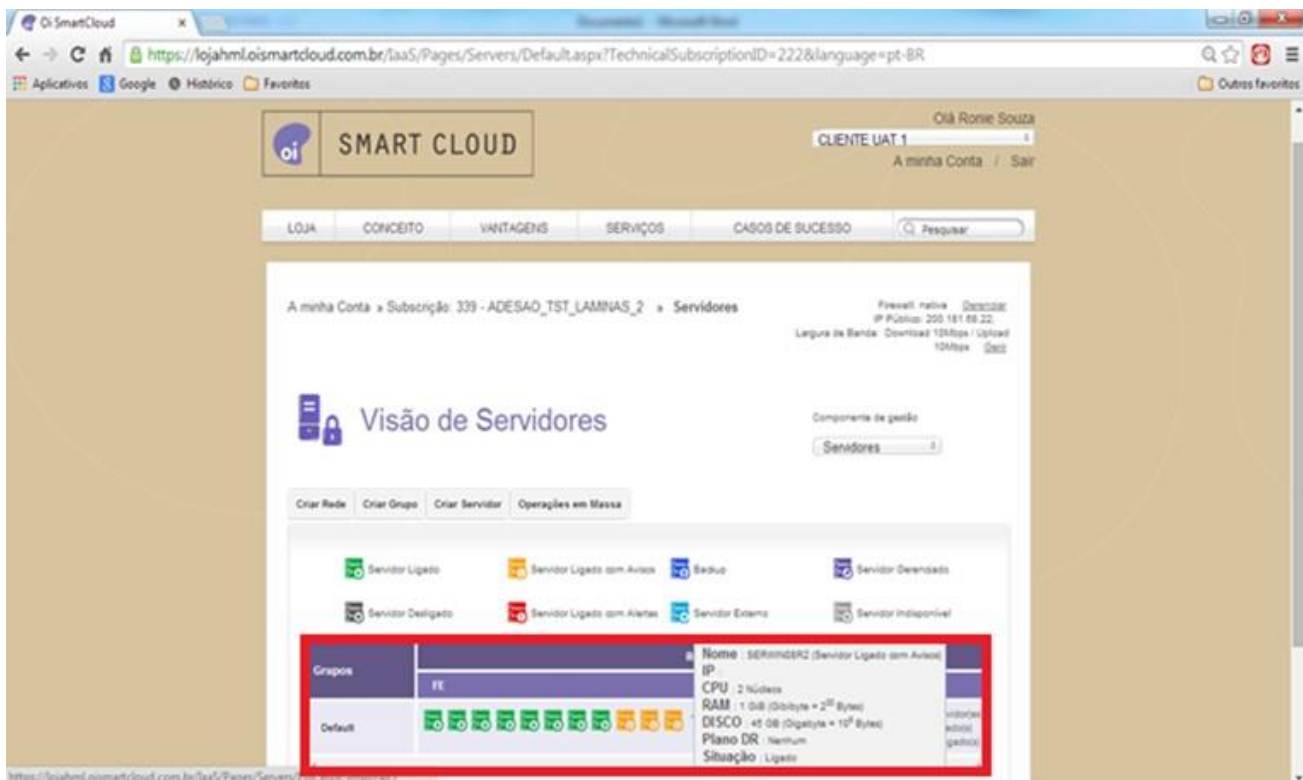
Oi SmartCloud

https://lojahml.oismartcloud.com.br/IaaS/Pages/Servers/Default.aspx?TechnicalSubscriptionID=222&language=pt-BR

Aplicativos Google Histórico Favoritos

Outros favoritos

oi SMART CLOUD

Olá Ronie Souza
CLIENTE UAT 1
A minha Conta / Sair

LOJA CONCEITO VANTAGENS SERVIÇOS CASOS DE SUCESSO Pesquisar

A minha Conta » Subscrição: 339 - ADESAO_TST_LAMINAS_2 » Servidores

Firewall: nativa Gerenciar
IP Público: 200.181.68.22
Largura de Banda: Download 10Mbps / Upload 10Mbps Gerir

Visão de Servidores

Componente de gestão
Servidores

Criar Rede Criar Grupo Criar Servidor Operações em Massa

Servidor Ligado
Servidor Ligado com Avisos
Backup
Servidor Gerenciado
Servidor Desligado
Servidor Ligado com Alertas
Servidor Externo
Servidor Indisponível

Grupos
FE
Default

Nome : SERWIN08R2 (Servidor Ligado com Avisos)
IP
CPU : 2 Núcleos
RAM : 1 GiB (Gibibyte = $2^{30}$ Bytes)
DISCO : 45 GB (Gigabyte = $10^9$ Bytes)
Plano DR : Nenhum
Situação : Ligado

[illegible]